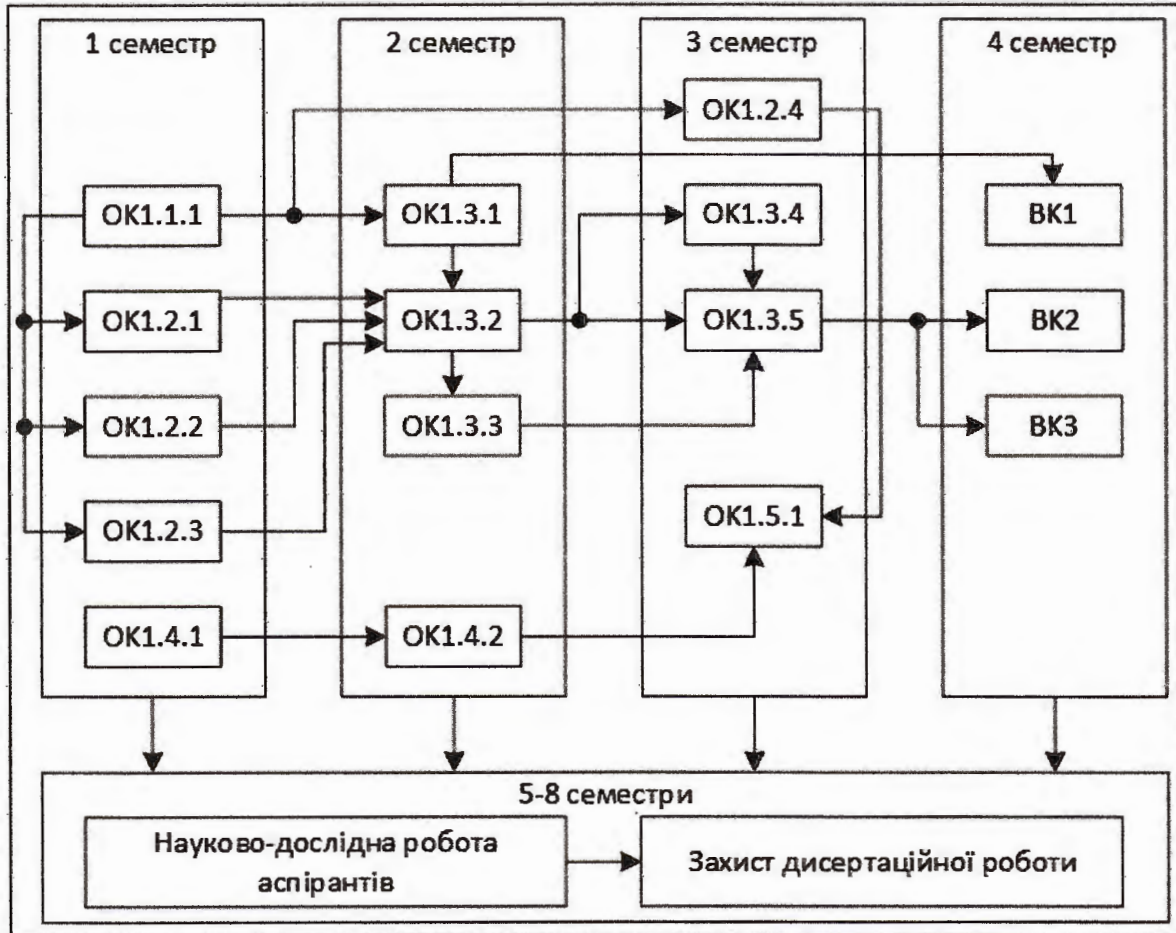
1 семестр

ОК1.1.1

ОК1.2.1

ОК1.2.2

ОК1.2.3

ОК1.4.1

2 семестр

ОК1.3.1

ОК1.3.2

ОК1.3.3

ОК1.4.2

3 семестр

ОК1.2.4

ОК1.3.4

ОК1.3.5

ОК1.5.1

4 семестр

ВК1

ВК2

ВК3

5-8 семестри

Науково-дослідна робота аспірантів

Захист дисертаційної роботи